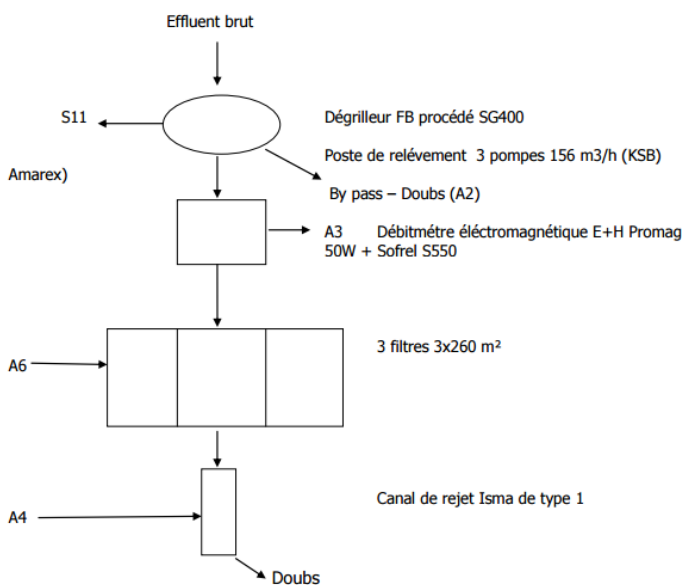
Effluent brut

S11

Dégrilleur FB procédé SG400

Poste de relévement 3 pompes 156 m3/h (KSB)

Amarex)

By pass – Doubs (A2)

A3 Débitmétre éléctromagnétique E+H Promag 50W + Sofrel S550

3 filtres 3x260 m²

A6

Canal de rejet Isma de type 1

A4

Doubs